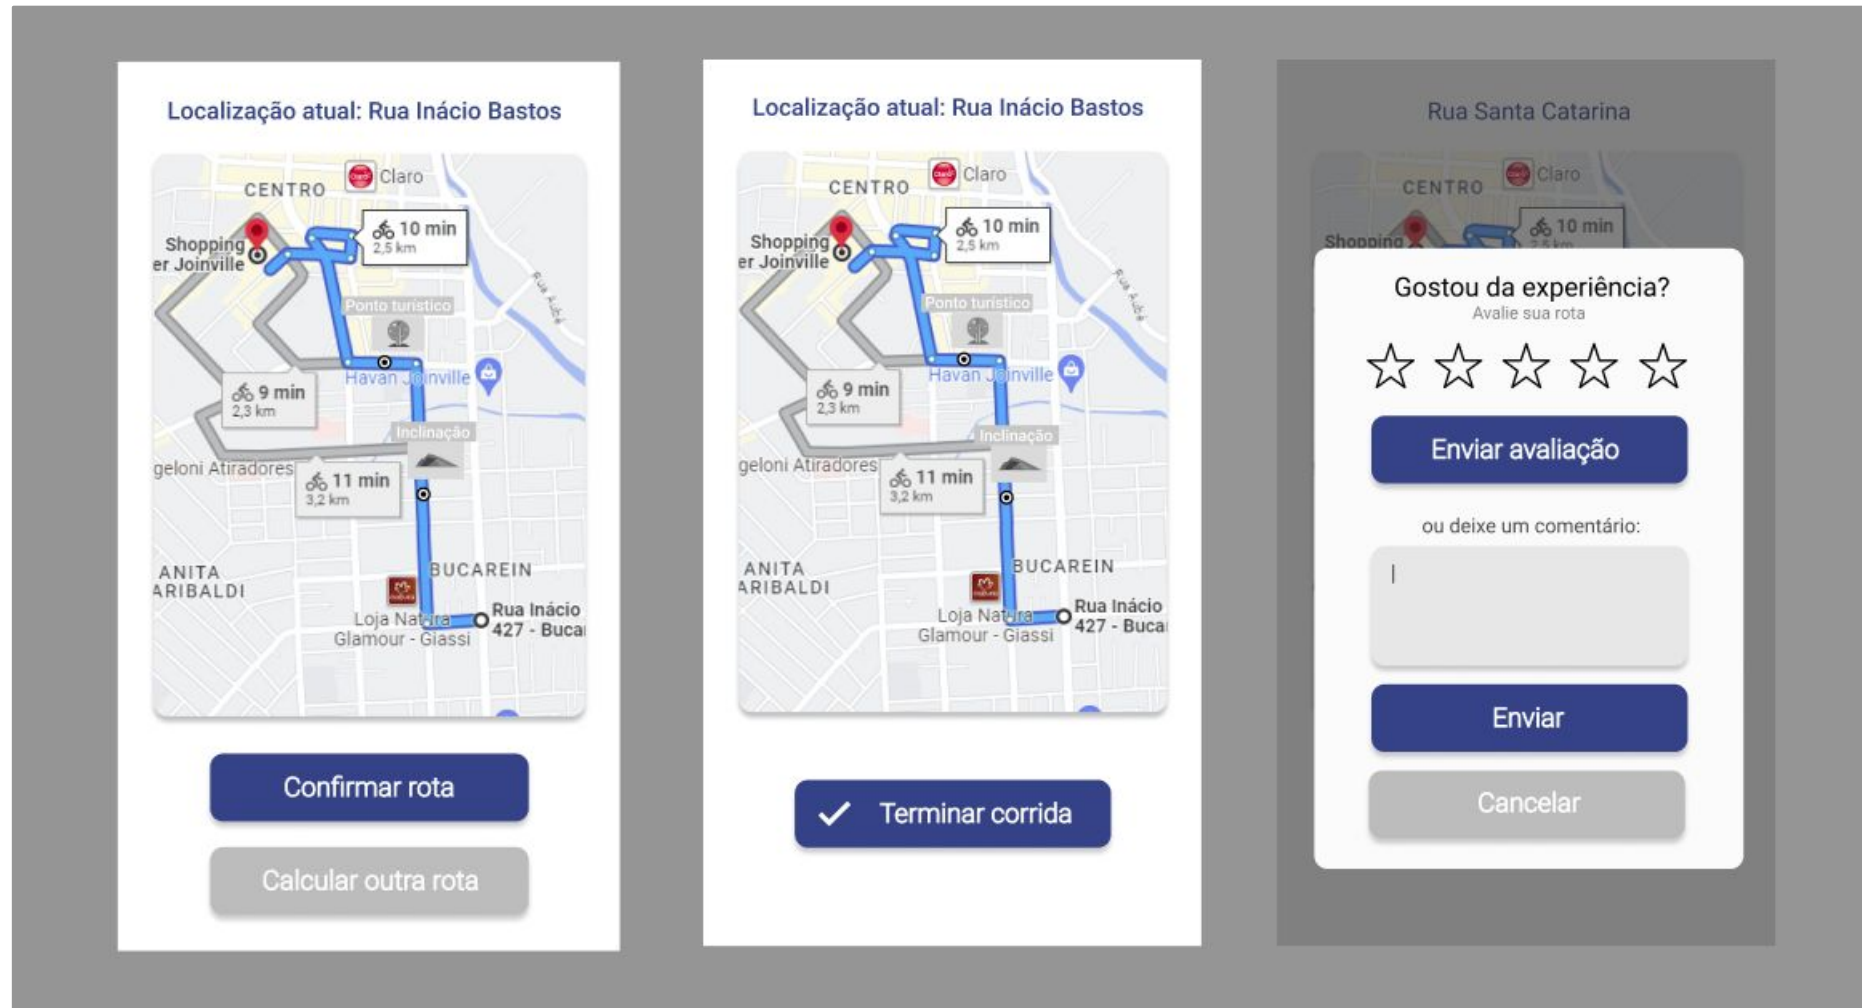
Localização atual: Rua Inácio Bastos

CENTRO
Claro
Shopping
er Joinville
10 min
2,5 km
Rua Aubé
Ponto turístico
Havan Joinville
9 min
2,3 km
Inclinação
geloni Atiradores
11 min
3,2 km
ANITA
ARIBALDI
BUCAREIN
Loja Natura
Glamour - Giassi
Rua Inácio
427 - Bucai

Confirmar rota

Calcular outra rota

Localização atual: Rua Inácio Bastos

CENTRO
Claro
Shopping
er Joinville
10 min
2,5 km
Rua Aubé
Ponto turístico
Havan Joinville
9 min
2,3 km
Inclinação
geloni Atiradores
11 min
3,2 km
ANITA
ARIBALDI
BUCAREIN
Loja Natura
Glamour - Giassi
Rua Inácio
427 - Bucai

Terminar corrida

Rua Santa Catarina

CENTRO
Claro
Shopping
10 min

Gostou da experiência?
Avalie sua rota

Enviar avaliação

ou deixe um comentário:

Enviar

Cancelar